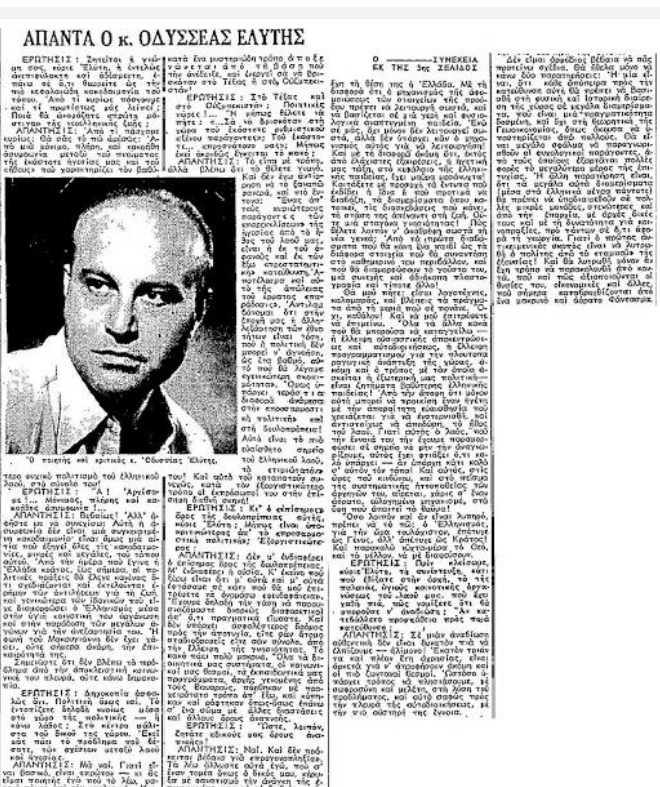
ΑΠΑΝΤΑ Ο κ. ΟΔΥΣΣΕΑΣ ΕΛΥΤΗΣ

ΕΡΩΤΗΣΙΣ: Ζητείται ή γνώμη του, κύριε Έλυτη, ή έντιμος άντιπολιτικής και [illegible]

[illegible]

Ό ποιητής και κριτικός κ. Όδυσσέας Έλύτης

ΕΡΩΤΗΣΙΣ: Στά Τέλη τού Ολλανδοσίου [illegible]

ΑΠΑΝΤΗΣΙΣ: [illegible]

ΕΡΩΤΗΣΙΣ: Α! Άριστα! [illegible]

ΑΠΑΝΤΗΣΙΣ: Βεβαίως! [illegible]

ΕΡΩΤΗΣΙΣ: Δημοκρατία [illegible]

ΑΠΑΝΤΗΣΙΣ: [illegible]

ΕΡΩΤΗΣΙΣ: Κι' ή επίκαιρος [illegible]

ΑΠΑΝΤΗΣΙΣ: Δέν μ' ενδιαφέρει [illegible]

ΕΡΩΤΗΣΙΣ: Τότε, λοιπόν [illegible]

ΑΠΑΝΤΗΣΙΣ: Ναί. Καί δέν πρόκειται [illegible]

Ο ————— ΣΥΝΕΧΕΙΑ ΕΚ ΤΗΣ 5ης ΣΕΛΙΔΟΣ

Στη τη θέση της η Ελλάδα. Με τη διαφορά ότι ο μηχανισμός της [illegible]

ΕΡΩΤΗΣΙΣ: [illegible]

ΑΠΑΝΤΗΣΙΣ: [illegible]

ΕΡΩΤΗΣΙΣ: Πρίν κλείσωμε, κύριε Έλυτη, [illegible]

ΑΠΑΝΤΗΣΙΣ: Σέ μιάν αναδίπλωση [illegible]

Δέν είναι άραγε βέβαια νά πω κατά σύμβολο. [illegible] ένα μακρυνό και αόρατο Φάντασμα.